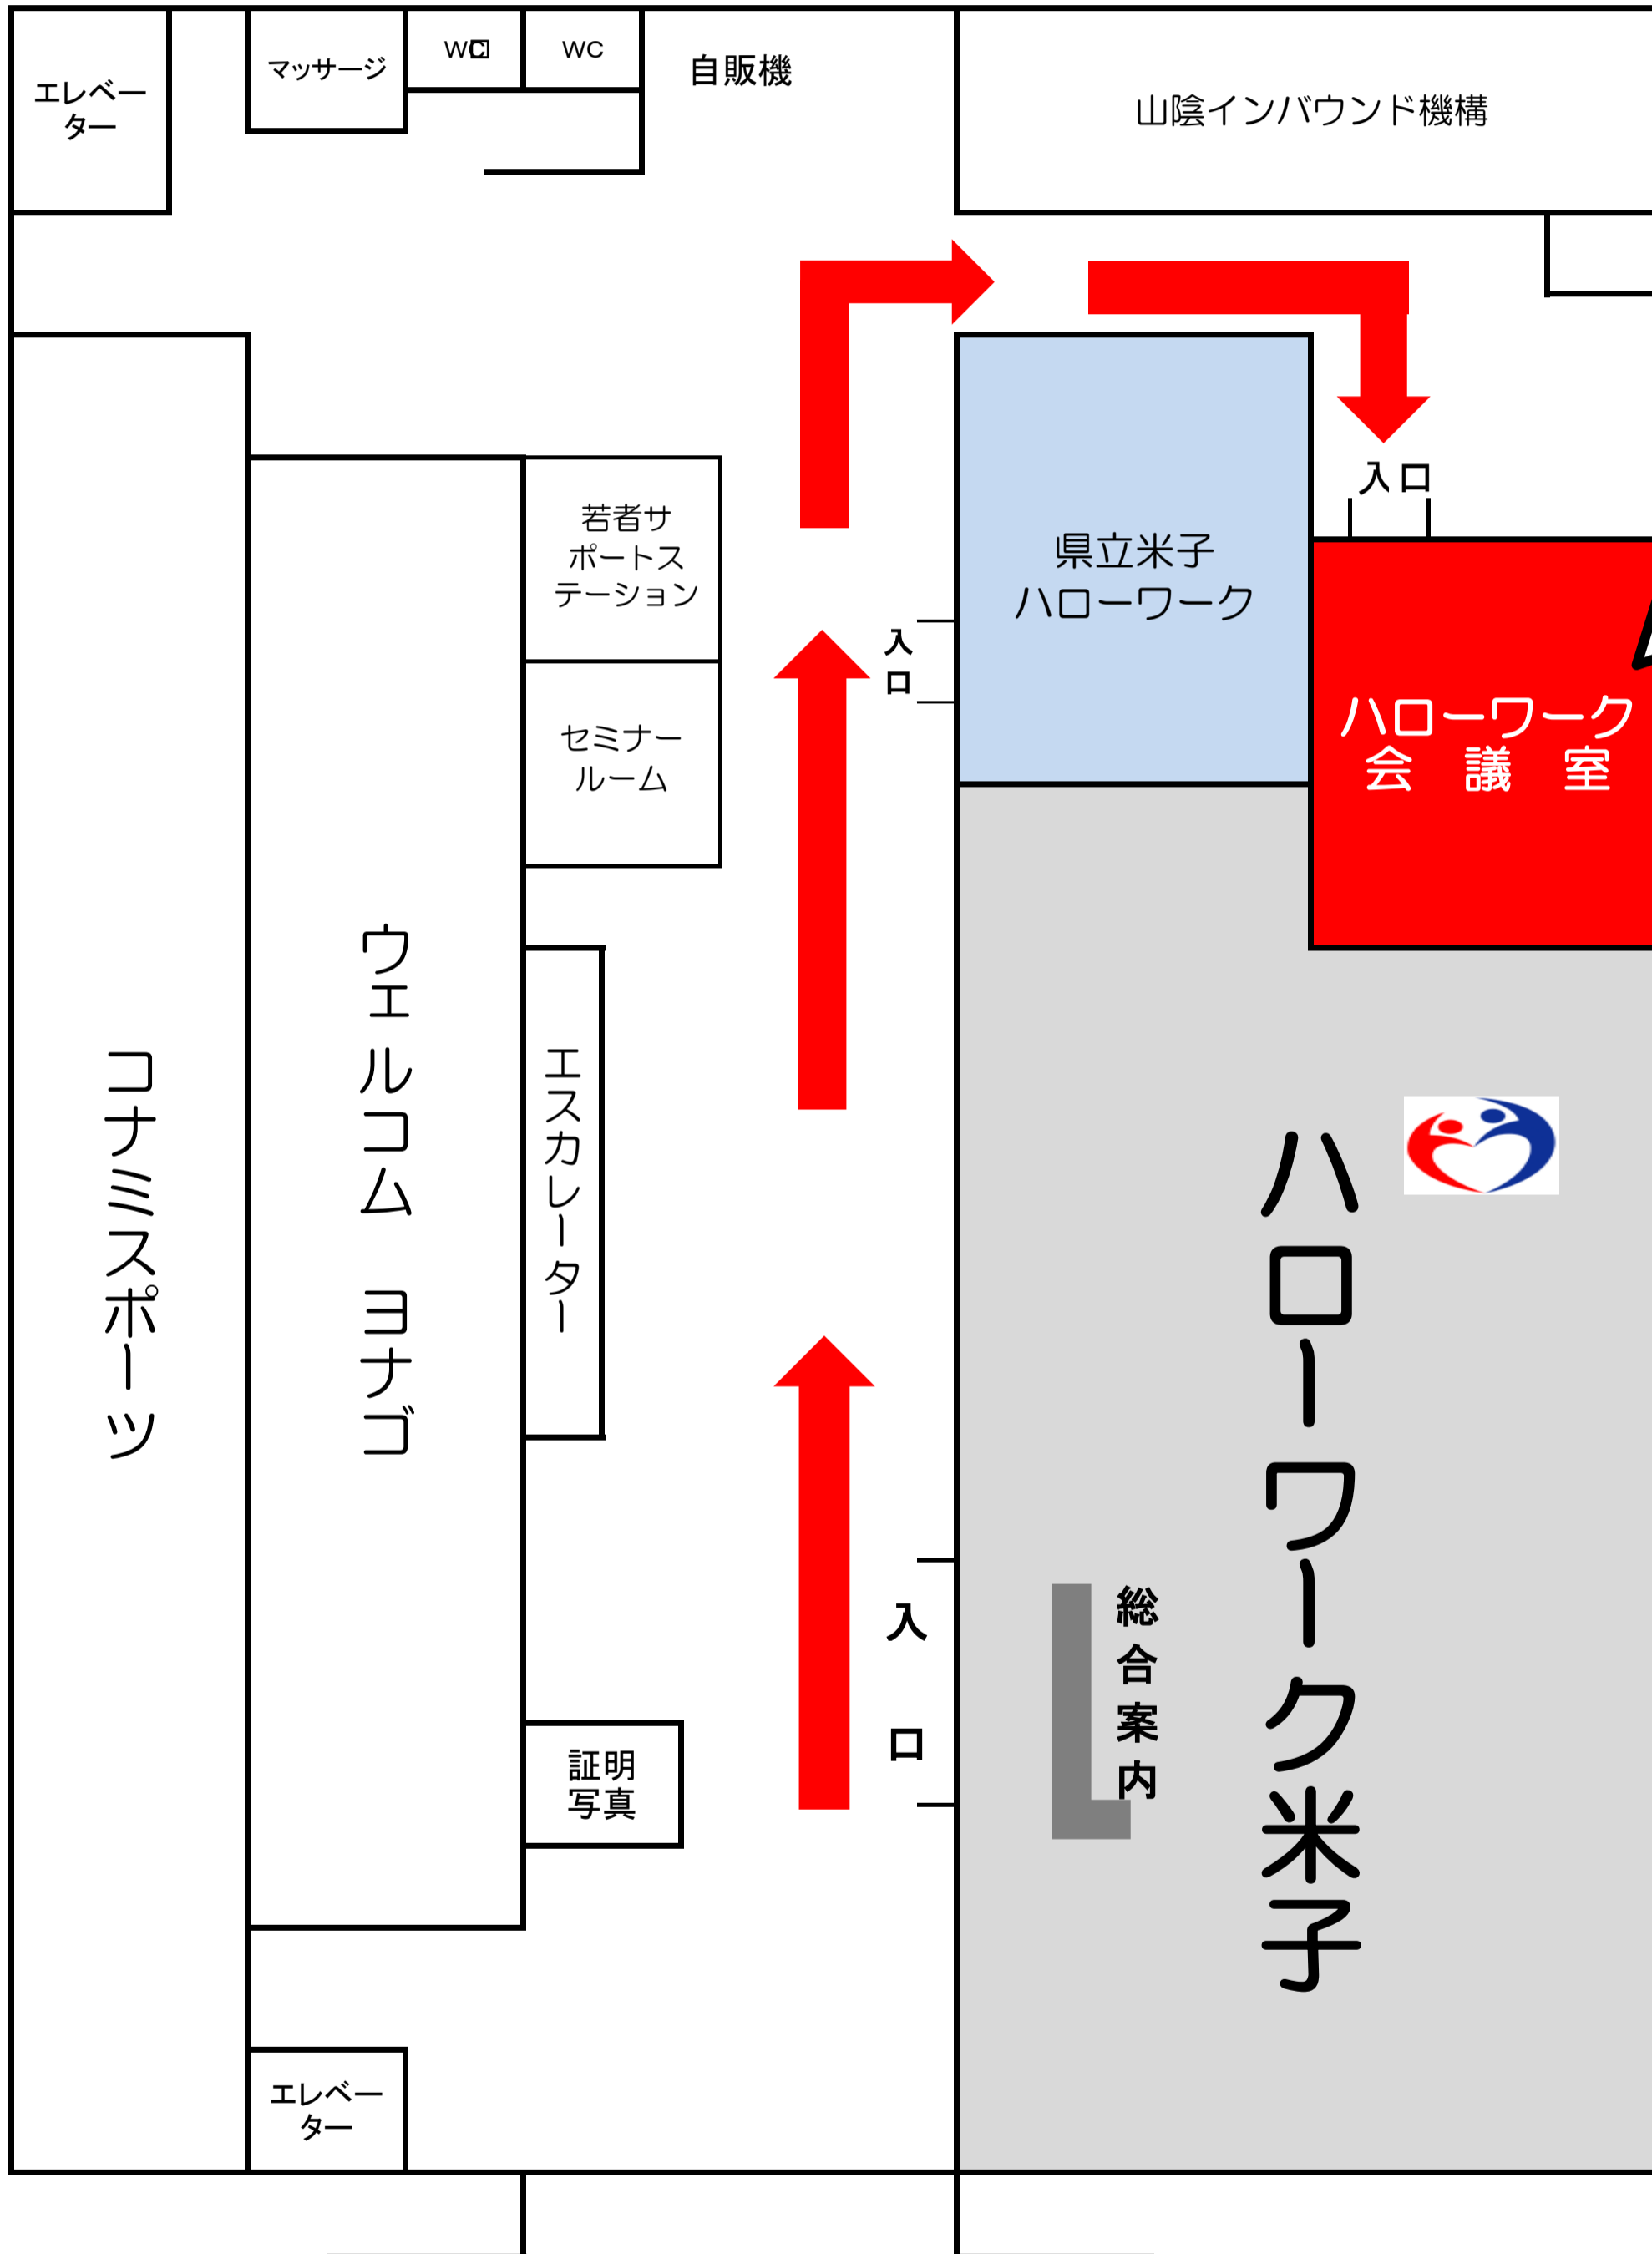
エレベーター

マッサージ

WC

WC

自販機

山陰インバウンド機構

入口

若者サポートステーション

県立米子ハローワーク

入口

ハローワーク会議室

セミナールーム

コナミスポーツ

ウェルコム ヨナゴ

エスカレーター

ハローワーク米子

入口

総合案内

証明写真

エレベーター